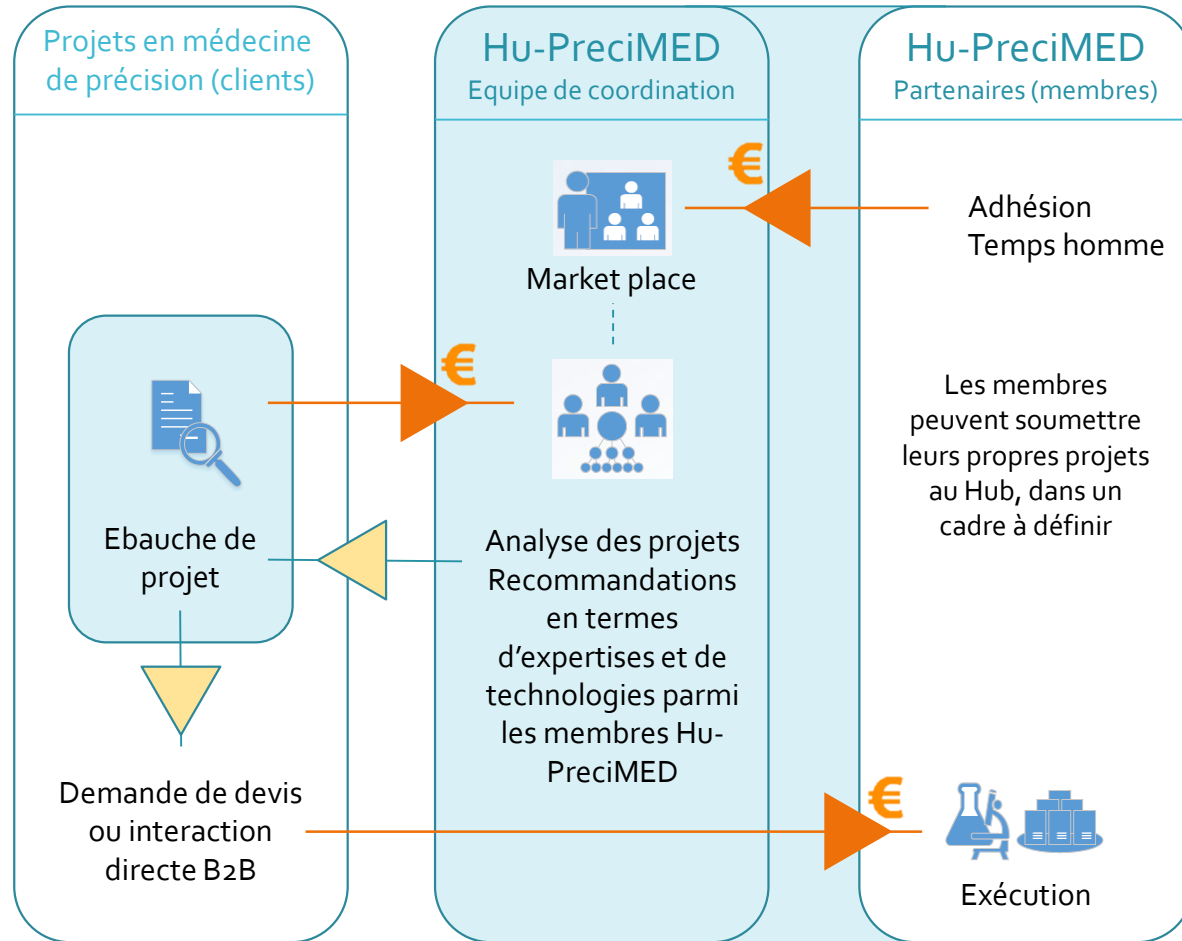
Projets en médecine de précision (clients)

Hu-PreciMED
Equipe de coordination

Hu-PreciMED
Partenaires (membres)

€

Market place

Adhésion
Temps homme

€

Les membres peuvent soumettre leurs propres projets au Hub, dans un cadre à définir

Ebauche de projet

Analyse des projets
Recommandations en termes d'expertises et de technologies parmi les membres Hu-PreciMED

Demande de devis ou interaction directe B2B

€

Exécution